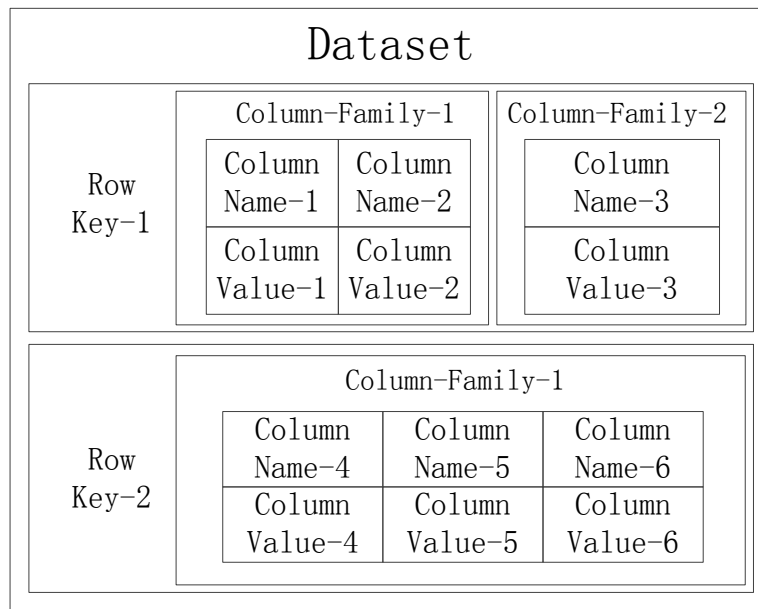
Dataset

Row Key-1

Column-Family-1

| Column Name-1 | Column Name-2 |
|---|---|
| Column Value-1 | Column Value-2 |

Column-Family-2

| Column Name-3 |
|---|
| Column Value-3 |

Row Key-2

Column-Family-1

| Column Name-4 | Column Name-5 | Column Name-6 |
|---|---|---|
| Column Value-4 | Column Value-5 | Column Value-6 |